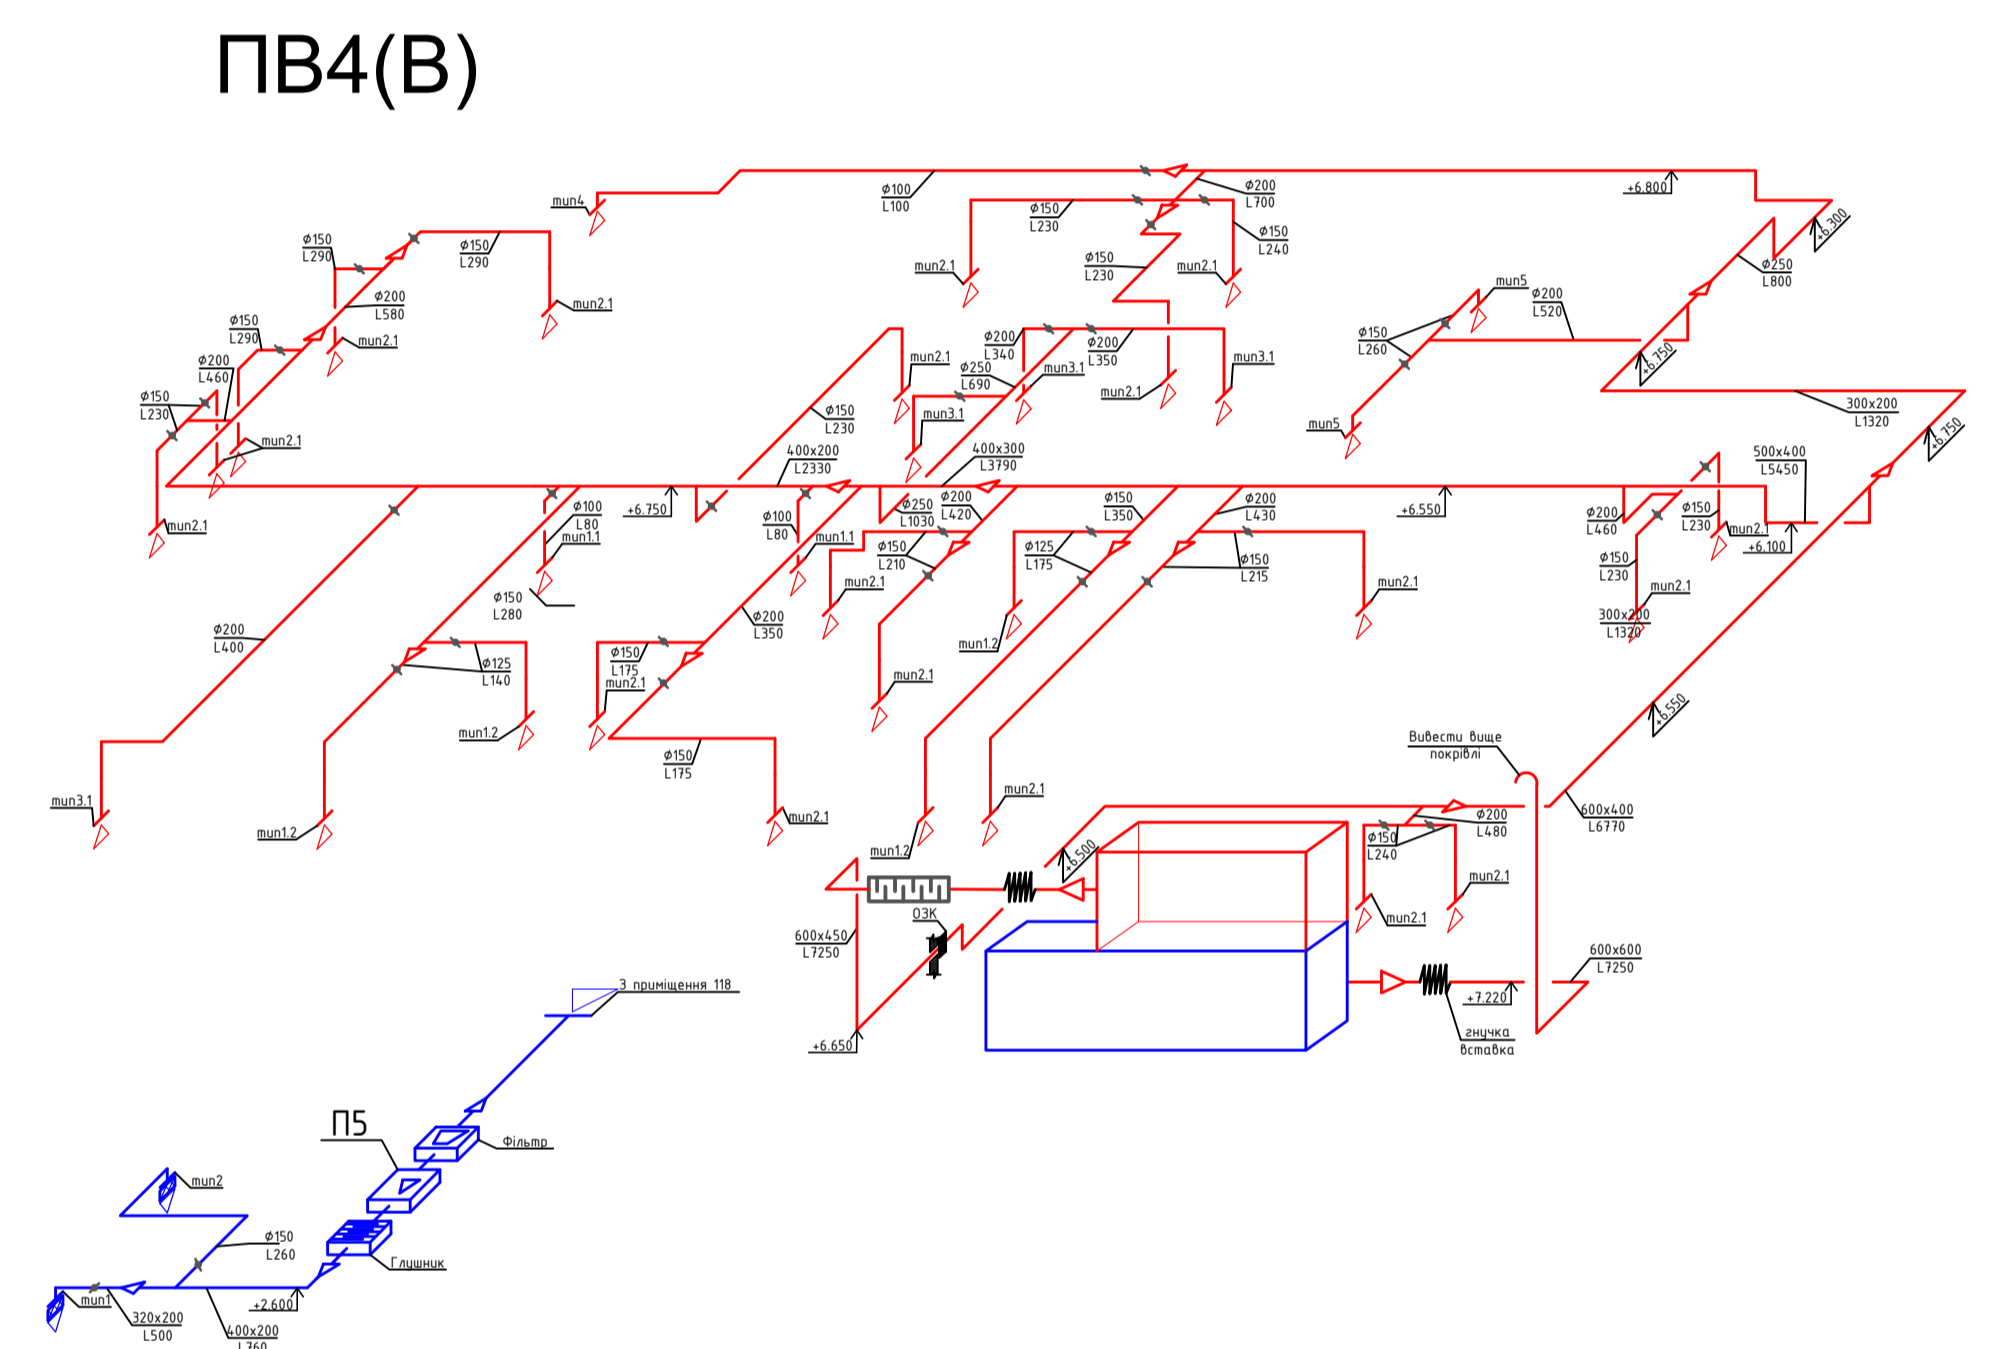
ПВ4(В)

тип4
ø100 L100
ø200 L700
+6.800
ø150 L230
ø150 L240
+6.300
ø150 L290
ø150 L290
ø200 L580
тип2.1
тип2.1
ø150 L230
тип2.1
ø250 L800
ø150 L290
тип2.1
тип5
ø200 L520
ø200 L460
ø150 L260
ø200 L340
ø200 L350
тип2.1
тип3.1
+6.750
ø150 L230
ø250 L690
тип3.1
тип2.1
тип5
300x200 L1320
тип2.1
ø150 L230
тип3.1
400x200 L2330
400x300 L3790
500x400 L5450
+6.750
тип2.1
ø100 L80
тип1.1
+6.750
ø100 L80
тип1.1
ø250 L1030
ø200 L420
ø150 L350
ø200 L430
+6.550
ø200 L460
ø150 L230
тип2.1
+6.100
ø150 L210
ø125 L175
ø150 L215
ø150 L230
ø150 L280
тип2.1
тип2.1
тип2.1
ø200 L400
ø200 L350
тип1.2
300x200 L1320
ø125 L140
ø150 L175
тип2.1
тип2.1
+6.550
тип1.2
Вивести вище покрівлі
ø150 L175
тип3.1
тип2.1
тип2.1
ø200 L480
600x400 L6770
тип1.2
тип2.1
ø150 L240
+6.500
тип1.2
тип2.1
тип2.1
ОЗК
600x450 L7250
600x600 L7250
З приміщення 118
+7.220
+6.650
гнучка вставка
П5
Фільтр
тип2
ø150 L260
Глушник
+2.600
тип1
320x200 L500
400x200 L760